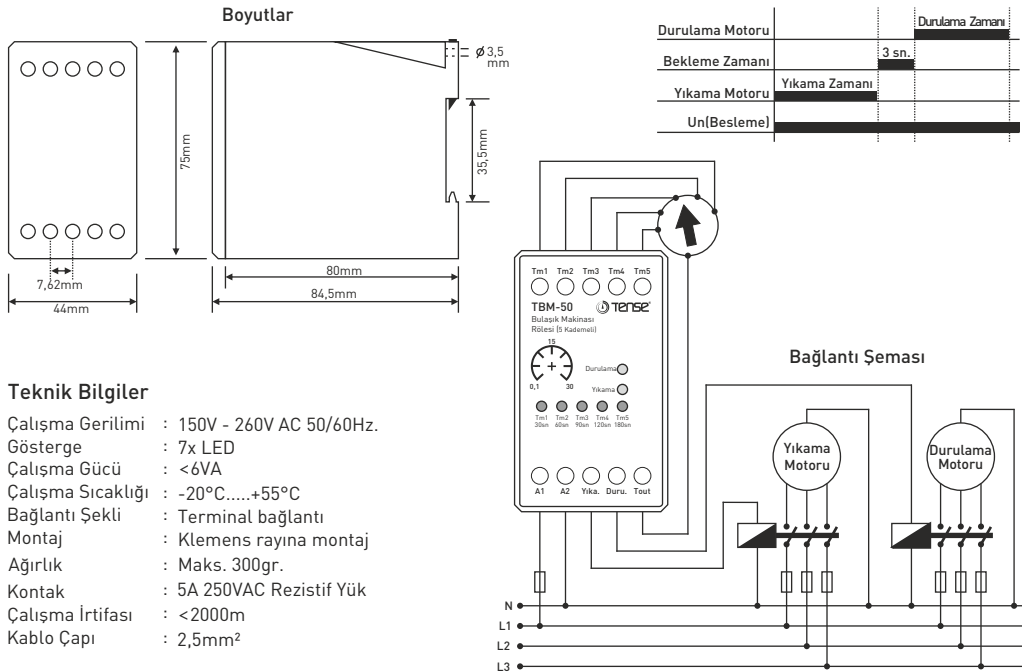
Boyutlar

75mm

$\varnothing 3,5$ mm

35,5mm

7,62mm

44mm

80mm

84,5mm

Durulama Motoru
Durulama Zamanı
Bekleme Zamanı
3 sn.
Yıkama Motoru
Yıkama Zamanı
Un(Besleme)

Tm1 Tm2 Tm3 Tm4 Tm5

TBM-50
TENSE
Bulaşık Makinası
Rölesi (5 Kademeli)

15
0,1 30
Durulama
Yıkama

Tm1 30sn
Tm2 60sn
Tm3 90sn
Tm4 120sn
Tm5 180sn

A1 A2 Yıka. Duru. Tout

Bağlantı Şeması

Yıkama Motoru
Durulama Motoru

N
L1
L2
L3

Teknik Bilgiler

| | |
|---|---|
| Çalışma Gerilimi | : 150V - 260V AC 50/60Hz. |
| Gösterge | : 7x LED |
| Çalışma Gücü | : <6VA |
| Çalışma Sıcaklığı | : -20°C.....+55°C |
| Bağlantı Şekli | : Terminal bağlantı |
| Montaj | : Klemens rayına montaj |
| Ağırlık | : Maks. 300gr. |
| Kontak | : 5A 250VAC Rezistif Yük |
| Çalışma İrtifası | : <2000m |
| Kablo Çapı | : 2,5mm² |